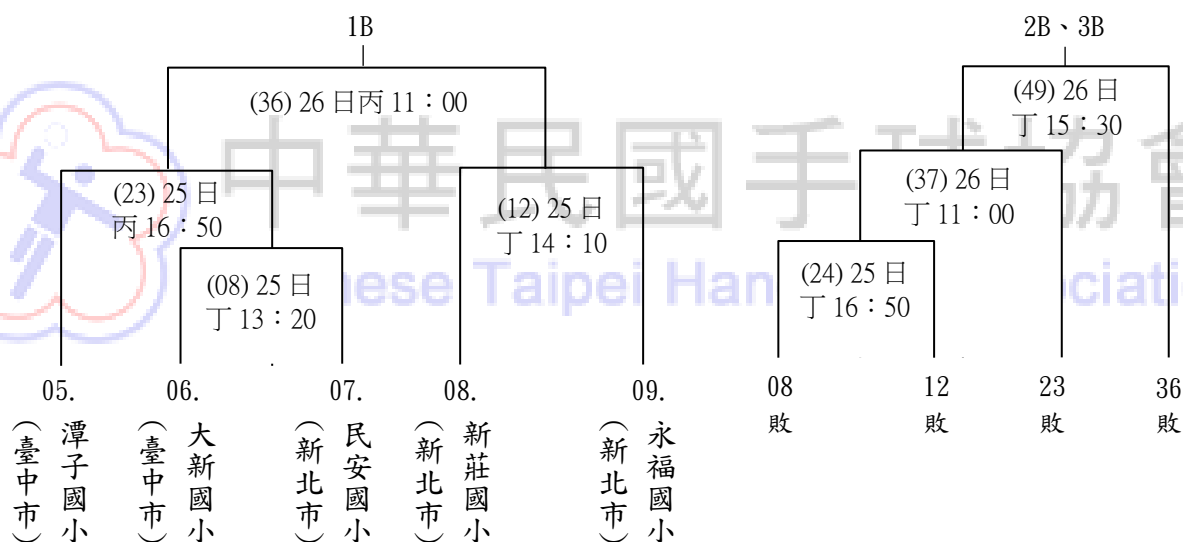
1B

(36) 26 日丙 11：00

(23) 25 日
丙 16：50

(08) 25 日
丁 13：20

(12) 25 日
丁 14：10

05.
潭子國小
（臺中市）

06.
大新國小
（臺中市）

07.
民安國小
（新北市）

08.
新莊國小
（新北市）

09.
永福國小
（新北市）

2B、3B

(49) 26 日
丁 15：30

(37) 26 日
丁 11：00

(24) 25 日
丁 16：50

08
敗

12
敗

23
敗

36
敗

中華民國手球協會
Chinese Taipei Handball Association